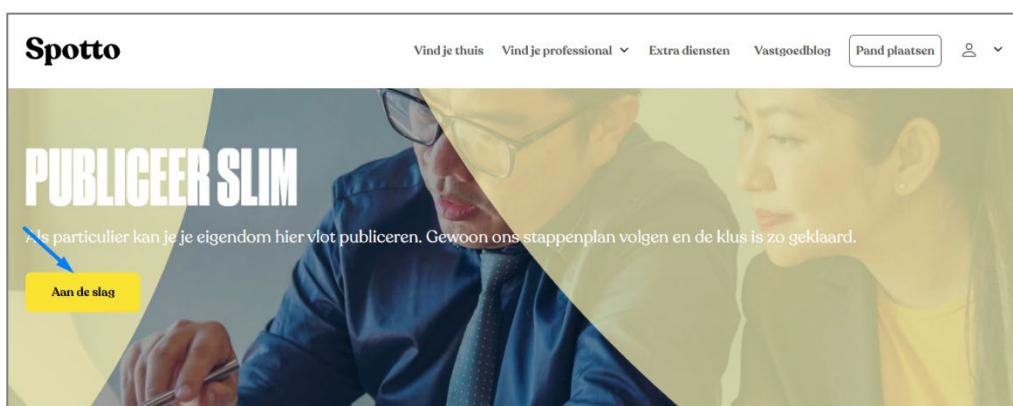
Spotto

Vind je thuis Vind je professional Extra diensten Vastgoedblog Pand plaatsen

PUBLICEER SLIM

Als particulier kan je je eigendom hier vlot publiceren. Gewoon ons stappenplan volgen en de klus is zo geklaard.

Aan de slag